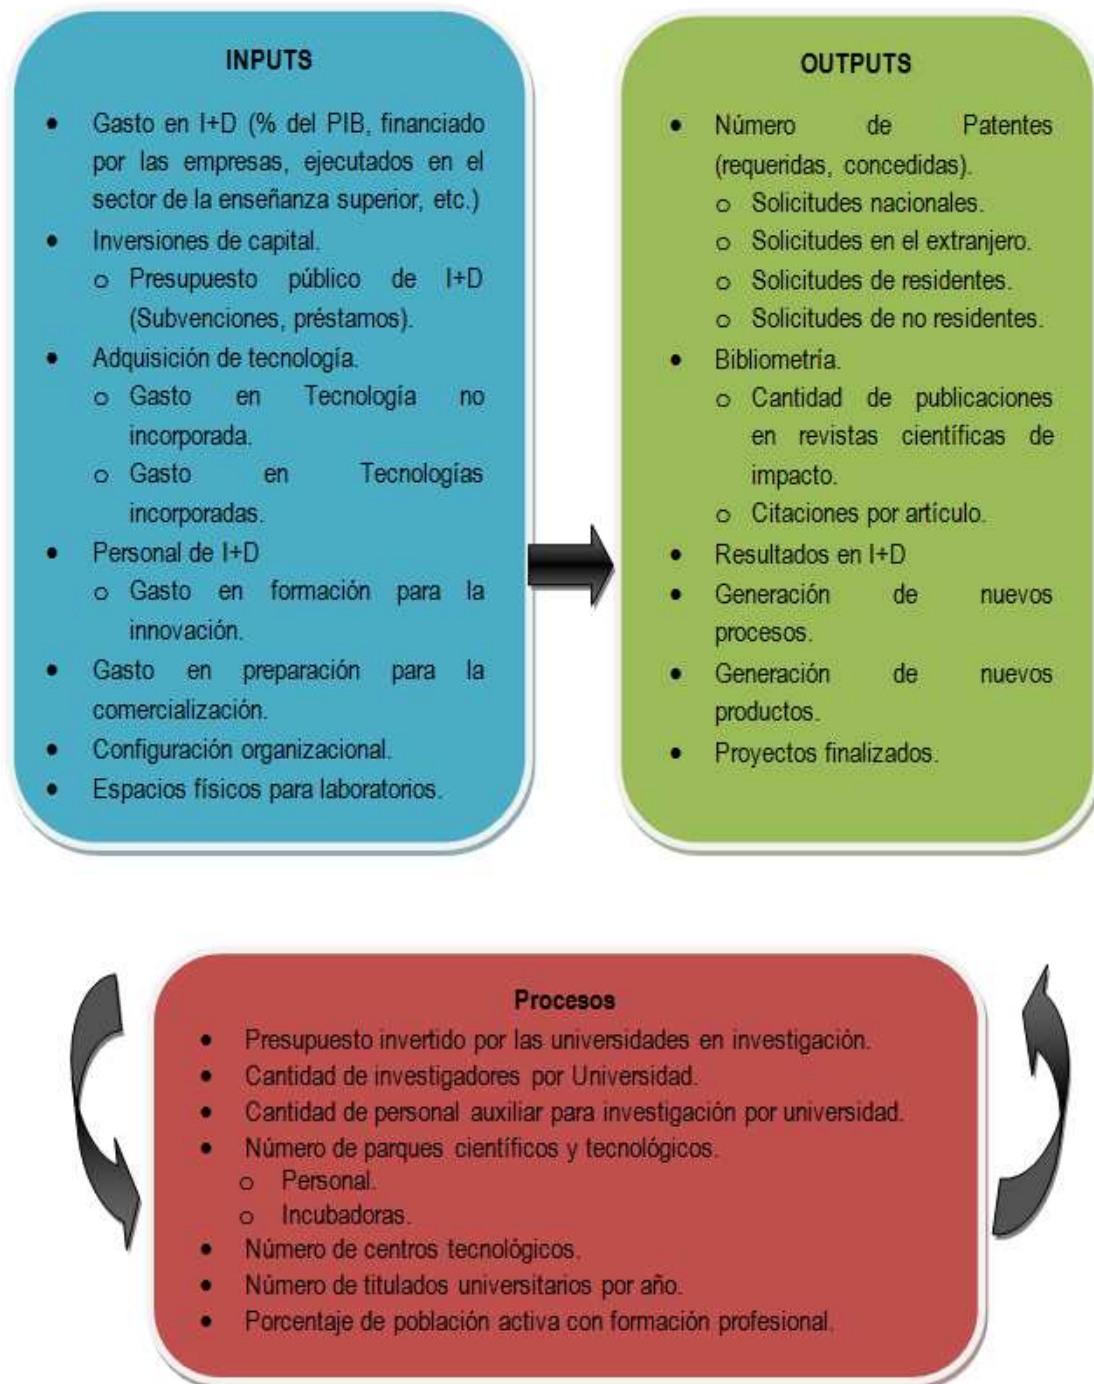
INPUTS

- Gasto en I+D (% del PIB, financiado por las empresas, ejecutados en el sector de la enseñanza superior, etc.)
- Inversiones de capital.
  - Presupuesto público de I+D (Subvenciones, préstamos).
- Adquisición de tecnología.
  - Gasto en Tecnología no incorporada.
  - Gasto en Tecnologías incorporadas.
- Personal de I+D
  - Gasto en formación para la innovación.
- Gasto en preparación para la comercialización.
- Configuración organizacional.
- Espacios físicos para laboratorios.

OUTPUTS

- Número de Patentes (requeridas, concedidas).
  - Solicitudes nacionales.
  - Solicitudes en el extranjero.
  - Solicitudes de residentes.
  - Solicitudes de no residentes.
- Bibliometría.
  - Cantidad de publicaciones en revistas científicas de impacto.
  - Citaciones por artículo.
- Resultados en I+D
- Generación de nuevos procesos.
- Generación de nuevos productos.
- Proyectos finalizados.

Procesos

- Presupuesto invertido por las universidades en investigación.
- Cantidad de investigadores por Universidad.
- Cantidad de personal auxiliar para investigación por universidad.
- Número de parques científicos y tecnológicos.
  - Personal.
  - Incubadoras.
- Número de centros tecnológicos.
- Número de titulados universitarios por año.
- Porcentaje de población activa con formación profesional.